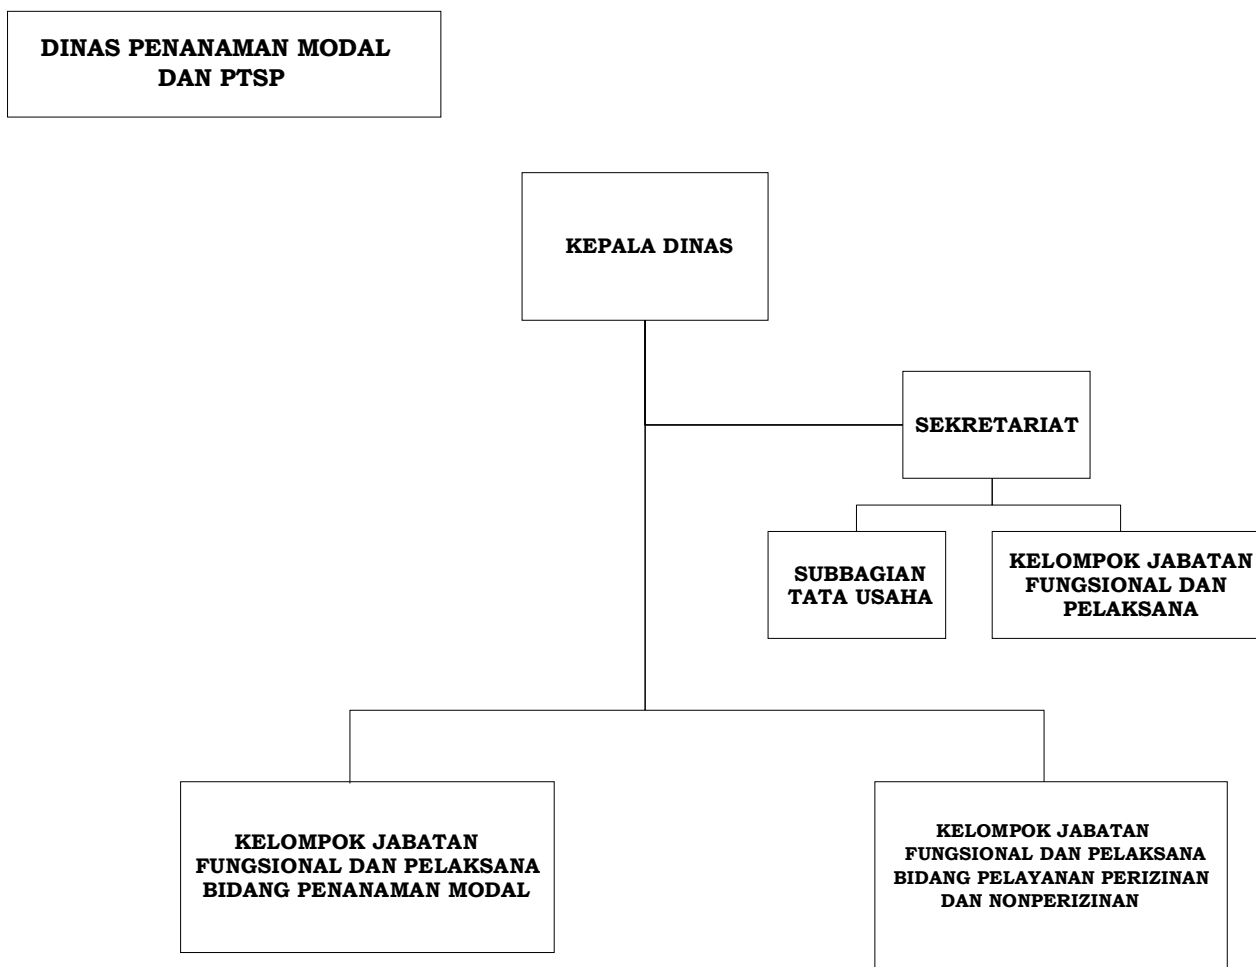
DINAS PENANAMAN MODAL DAN PTSP

KEPALA DINAS

SEKRETARIAT

SUBBAGIAN TATA USAHA

KELOMPOK JABATAN FUNGSIONAL DAN PELAKSANA

KELOMPOK JABATAN FUNGSIONAL DAN PELAKSANA BIDANG PENANAMAN MODAL

KELOMPOK JABATAN FUNGSIONAL DAN PELAKSANA BIDANG PELAYANAN PERIZINAN DAN NONPERIZINAN